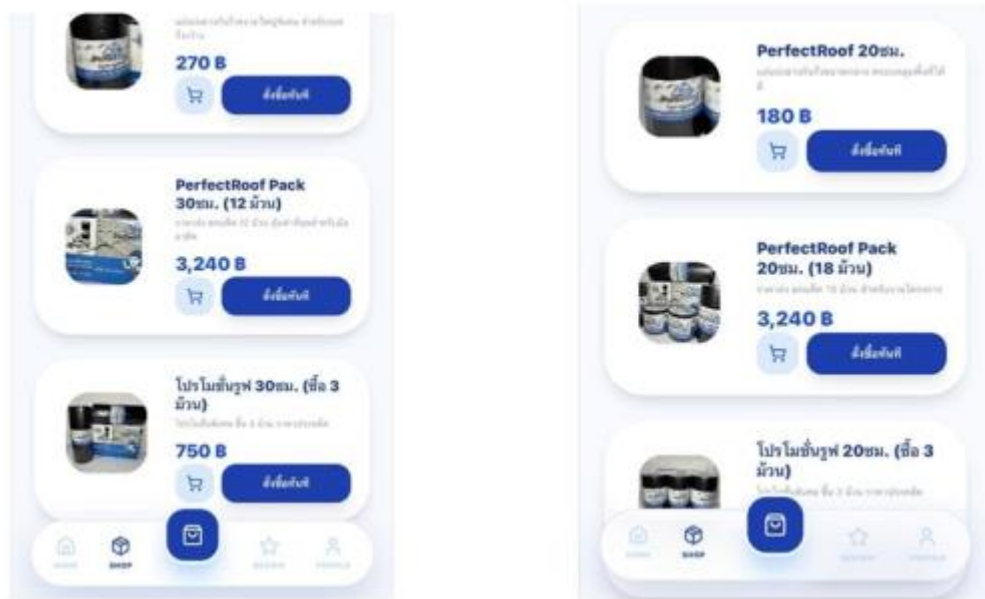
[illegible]

270 B

สั่งซื้อทันที

PerfectRoof Pack 30ซม. (12 ม้วน)

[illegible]

3,240 B

สั่งซื้อทันที

โปรโมชั่นรูฟ 30ซม. (ซื้อ 3 ม้วน)

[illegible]

750 B

สั่งซื้อทันที

HOME

SHOP

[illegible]

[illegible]

PerfectRoof 20ซม.

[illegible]

180 B

สั่งซื้อทันที

PerfectRoof Pack 20ซม. (18 ม้วน)

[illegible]

3,240 B

สั่งซื้อทันที

โปรโมชั่นรูฟ 20ซม. (ซื้อ 3 ม้วน)

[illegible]

HOME

SHOP

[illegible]

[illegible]